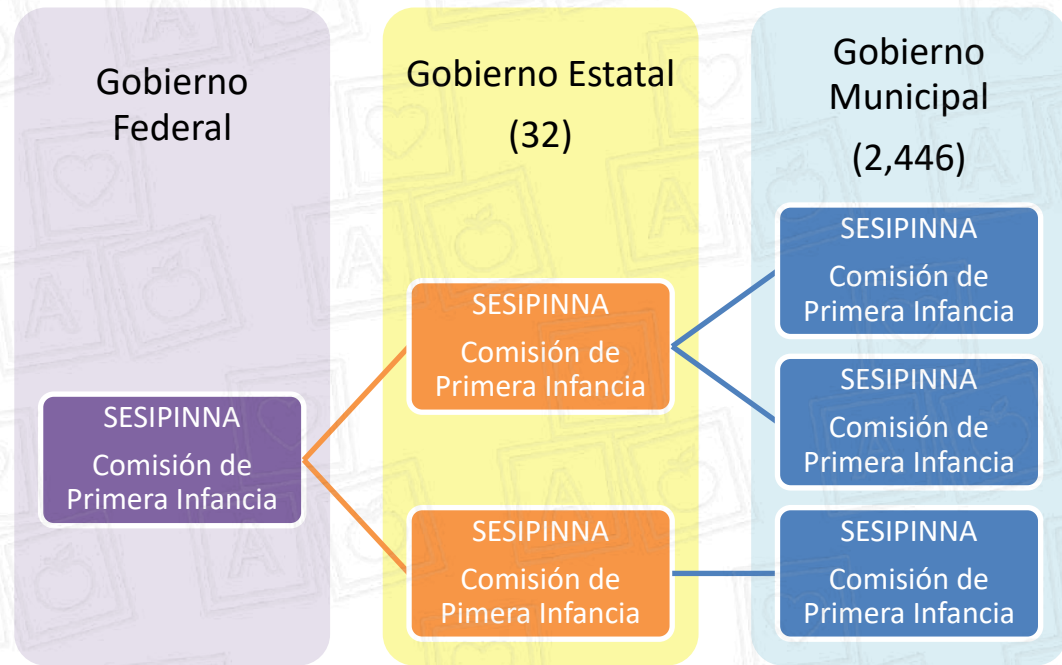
Gobierno Federal

SESIPINNA

Comisión de Primera Infancia

Gobierno Estatal

(32)

SESIPINNA

Comisión de Primera Infancia

SESIPINNA

Comisión de Pimera Infancia

Gobierno Municipal

(2,446)

SESIPINNA

Comisión de Primera Infancia

SESIPINNA

Comisión de Primera Infancia

SESIPINNA

Comisión de Primera Infancia